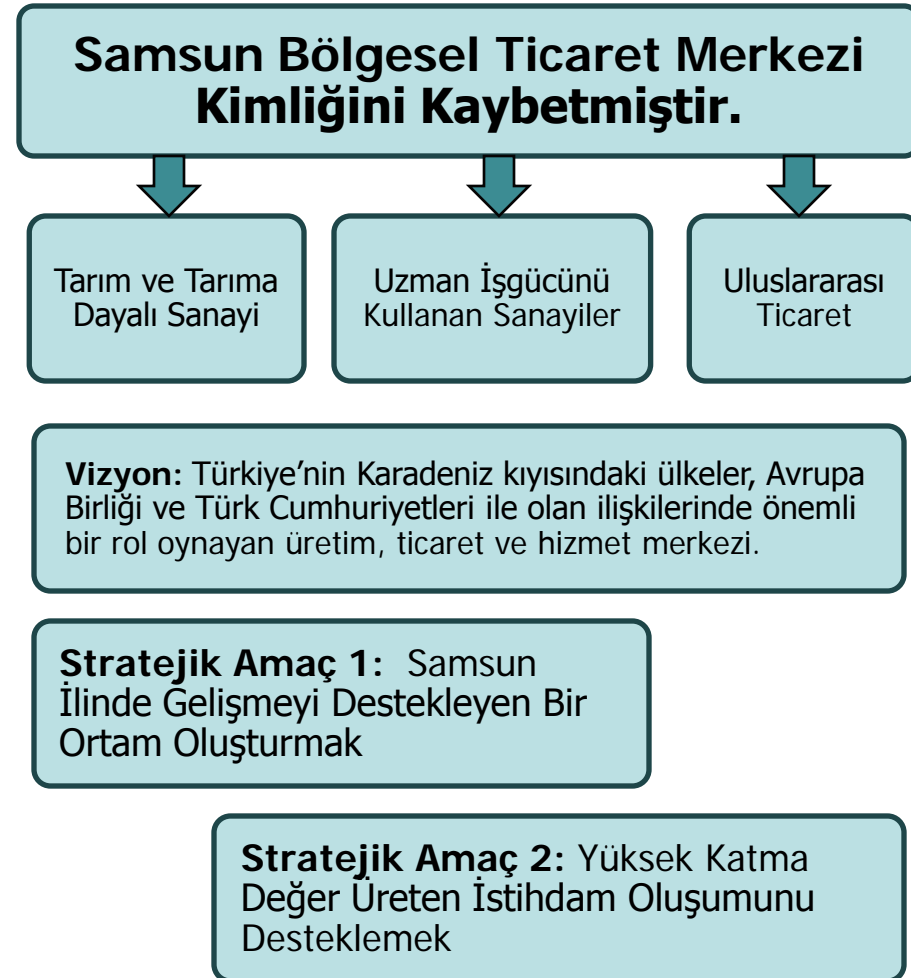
Samsun Bölgesel Ticaret Merkezi Kimliğini Kaybetmiştir.

Tarım ve Tarıma Dayalı Sanayi

Uzman İşgücünü Kullanan Sanayiler

Uluslararası Ticaret

Vizyon: Türkiye'nin Karadeniz kıyısındaki ülkeler, Avrupa Birliği ve Türk Cumhuriyetleri ile olan ilişkilerinde önemli bir rol oynayan üretim, ticaret ve hizmet merkezi.

Stratejik Amaç 1: Samsun İlinde Gelişmeyi Destekleyen Bir Ortam Oluşturmak

Stratejik Amaç 2: Yüksek Katma Değer Üreten İstihdam Oluşumunu Desteklemek